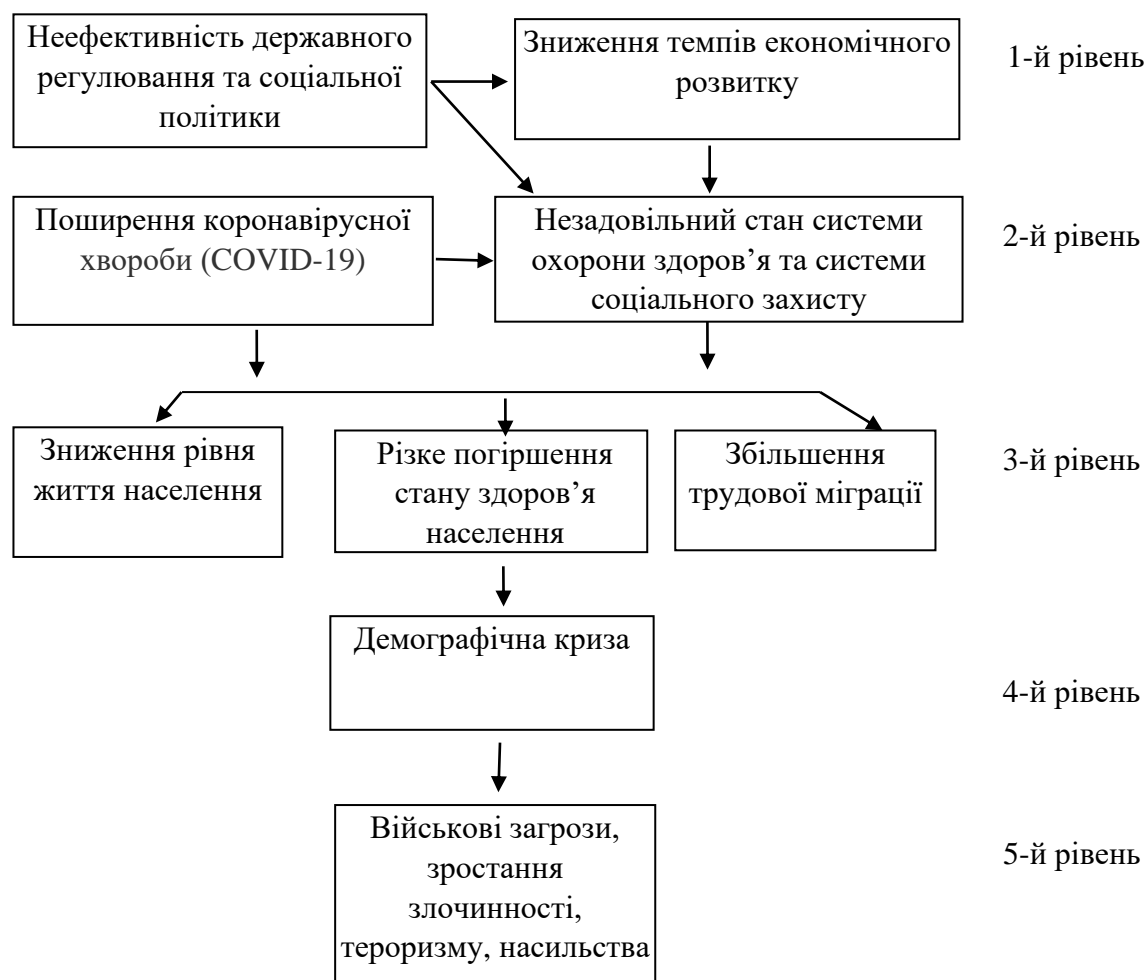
Неефективність державного регулювання та соціальної політики

Зниження темпів економічного розвитку

1-й рівень

Поширення коронавірусної хвороби (COVID-19)

Незадовільний стан системи охорони здоров’я та системи соціального захисту

2-й рівень

Зниження рівня життя населення

Різке погіршення стану здоров’я населення

Збільшення трудової міграції

3-й рівень

Демографічна криза

4-й рівень

Військові загрози, зростання злочинності, тероризму, насильства

5-й рівень